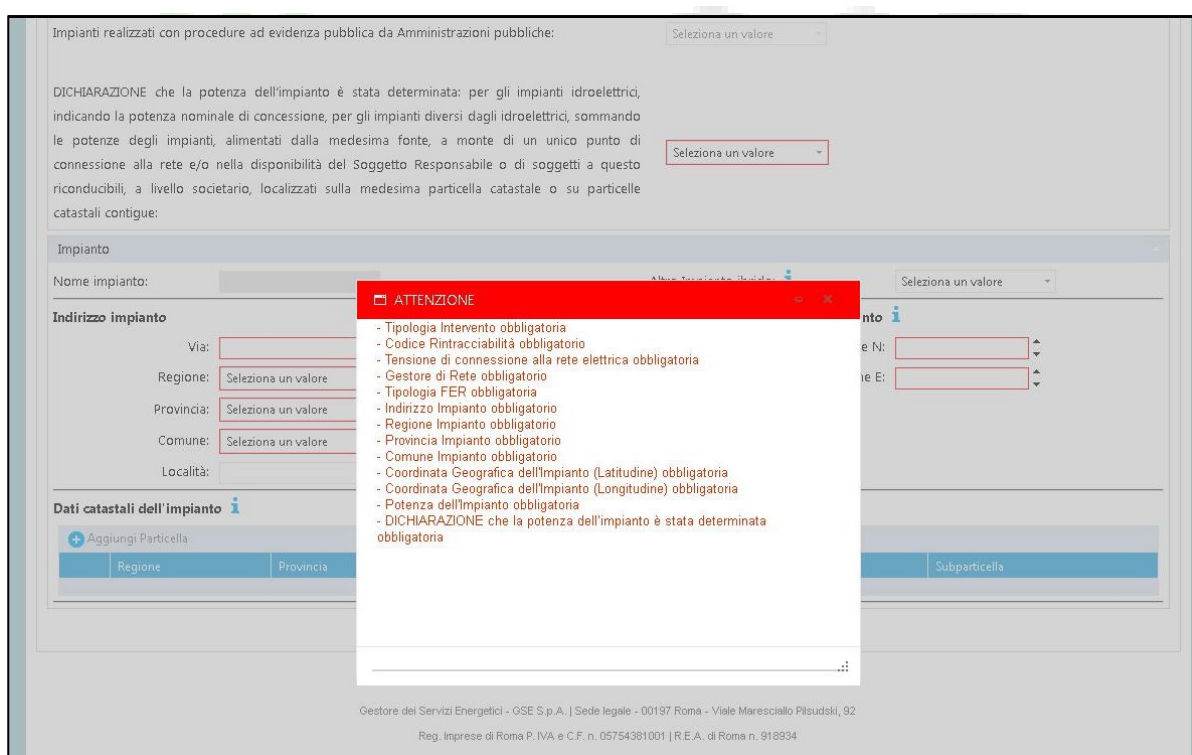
Impianti realizzati con procedure ad evidenza pubblica da Amministrazioni pubbliche:

Seleziona un valore

DICHIARAZIONE che la potenza dell'impianto è stata determinata: per gli impianti idroelettrici, indicando la potenza nominale di concessione, per gli impianti diversi dagli idroelettrici, sommando le potenze degli impianti, alimentati dalla medesima fonte, a monte di un unico punto di connessione alla rete e/o nella disponibilità del Soggetto Responsabile o di soggetti a questo riconducibili, a livello societario, localizzati sulla medesima particella catastale o su particelle catastali contigue:

Seleziona un valore

Impianto

Nome impianto:

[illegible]

Seleziona un valore

Indirizzo impianto

Via:

Regione: Seleziona un valore

Provincia: Seleziona un valore

Comune: Seleziona un valore

Località:

nto

e N:

e E:

Dati catastali dell'impianto

Aggiungi Particella

| Regione | Provincia | Subparticella |
|---|---|---|

ATTENZIONE

- Tipologia Intervento obbligatoria
- Codice Rintracciabilità obbligatorio
- Tensione di connessione alla rete elettrica obbligatoria
- Gestore di Rete obbligatorio
- Tipologia FER obbligatoria
- Indirizzo Impianto obbligatorio
- Regione Impianto obbligatorio
- Provincia Impianto obbligatorio
- Comune Impianto obbligatorio
- Coordinata Geografica dell'Impianto (Latitudine) obbligatoria
- Coordinata Geografica dell'Impianto (Longitudine) obbligatoria
- Potenza dell'Impianto obbligatoria
- DICHIARAZIONE che la potenza dell'impianto è stata determinata obbligatoria

Gestore dei Servizi Energetici - GSE S.p.A. | Sede legale - 00197 Roma - Viale Maresciallo Pilsudski, 92

Reg. Imprese di Roma P. IVA e C.F. n. 05754381001 | R.E.A. di Roma n. 918934